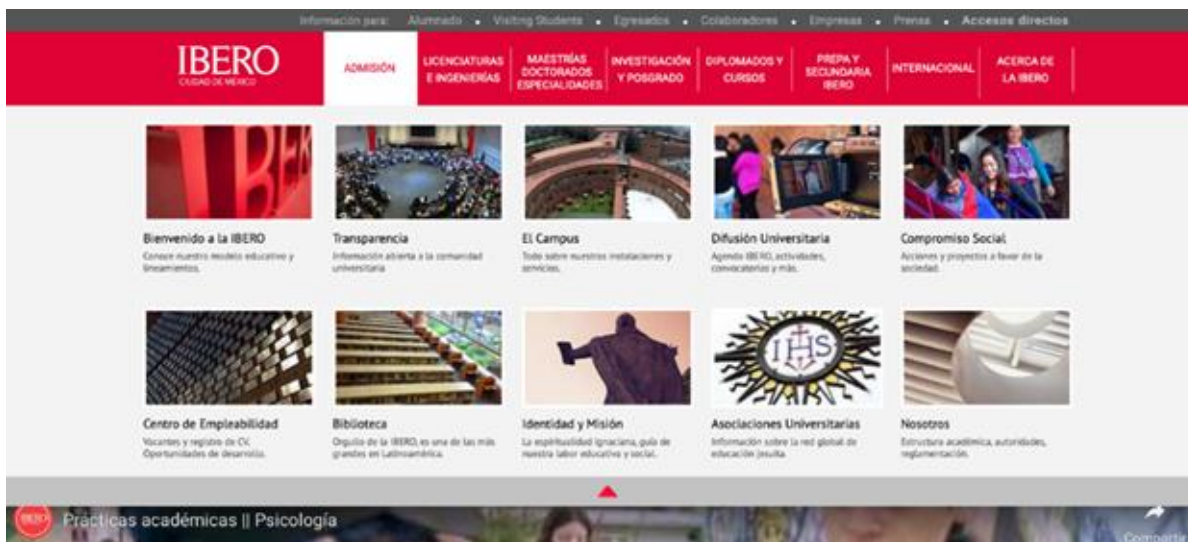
Información para: Alumnado • Visiting Students • Egresados • Colaboradores • Empresas • Prensa • Accesos directos

IBERO
CIUDAD DE MÉXICO

ADMISIÓN | LICENCIATURAS E INGENIERÍAS | MAESTRÍAS DOCTORADOS ESPECIALIDADES | INVESTIGACIÓN Y POSGRADO | DIPLOMADOS Y CURSOS | PREPA Y SECUNDARIA IBERO | INTERNACIONAL | ACERCA DE LA IBERO

Bienvenido a la IBERO
Conoce nuestro modelo educativo y lineamientos.

Transparencia
Información abierta a la comunidad universitaria

El Campus
Todo sobre nuestras instalaciones y servicios.

Difusión Universitaria
Agenda IBERO, actividades, convocatorias y más.

Compromiso Social
Acciones y proyectos a favor de la sociedad.

Centro de Empleabilidad
Vacantes y registro de CV. Oportunidades de desarrollo.

Biblioteca
Orgullo de la IBERO, es una de las más grandes en Latinoamérica.

Identidad y Misión
La espiritualidad ignaciana, guía de nuestra labor educativa y social.

Asociaciones Universitarias
Información sobre la red global de educación jesuita.

Nosotros
Estructura académica, autoridades, reglamentación.

IHS

IBERO Prácticas académicas || Psicología

Compartir